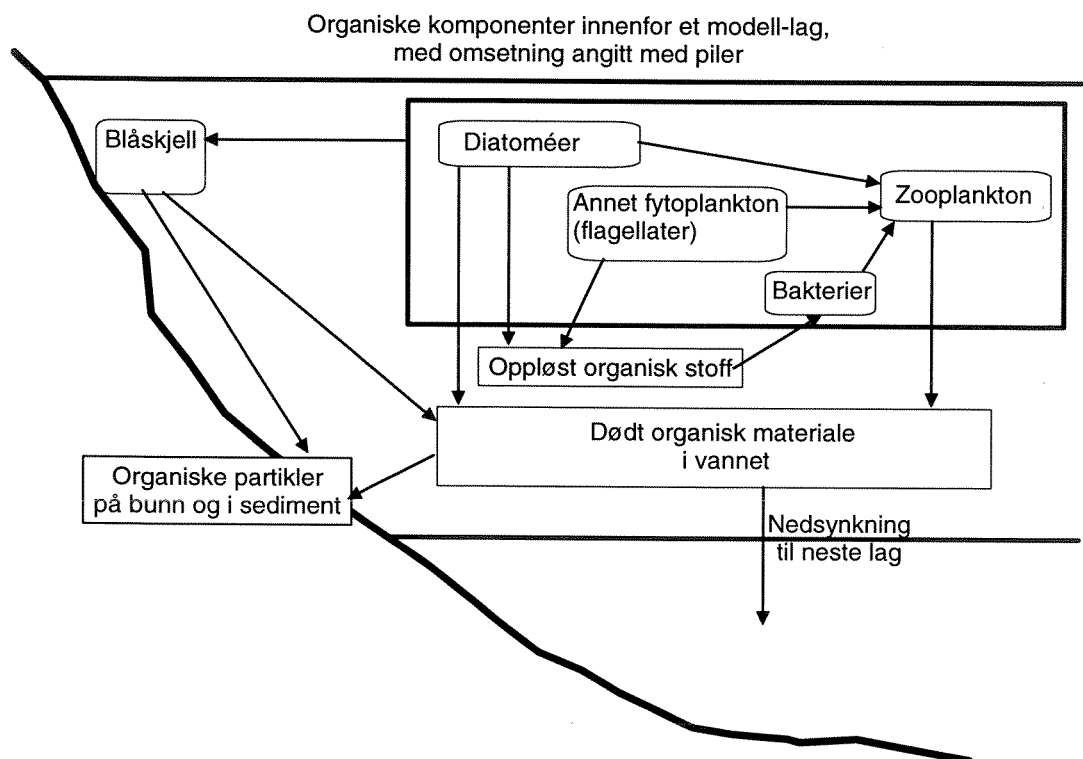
Organiske komponenter innenfor et modell-lag, med omsetning angitt med piler

Blåskjell

Diatoméer

Zooplankton

Annet fytoplankton (flagellater)

Bakterier

Oppløst organisk stoff

Dødt organisk materiale i vannet

Organiske partikler på bunn og i sediment

Nedsynkning til neste lag